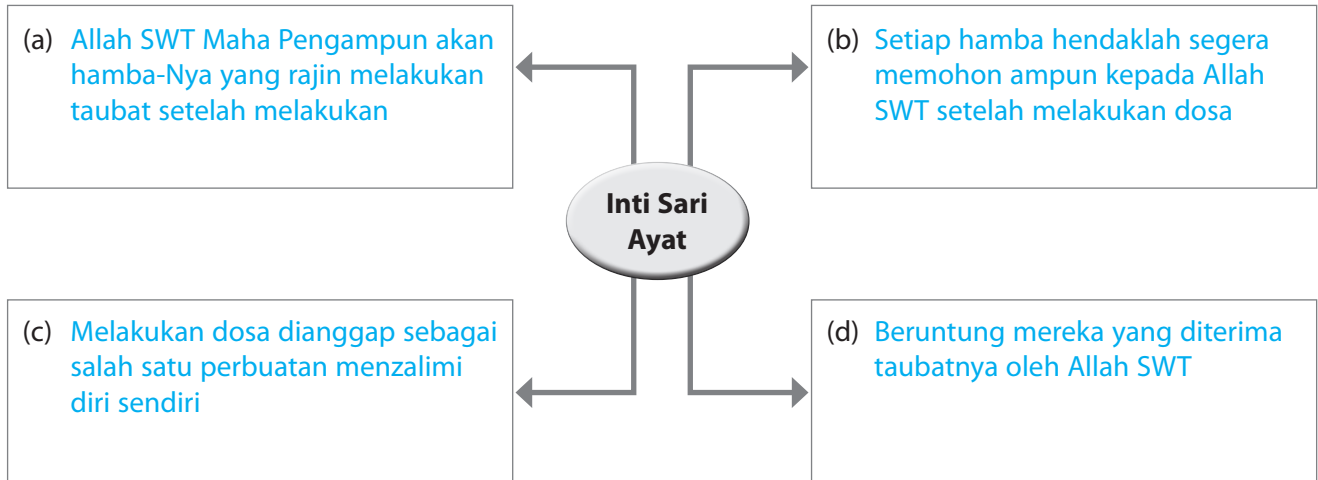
(a) Allah SWT Maha Pengampun akan hamba-Nya yang rajin melakukan taubat setelah melakukan

(b) Setiap hamba hendaklah segera memohon ampun kepada Allah SWT setelah melakukan dosa

Inti Sari Ayat

(c) Melakukan dosa dianggap sebagai salah satu perbuatan menzalimi diri sendiri

(d) Beruntung mereka yang diterima taubatnya oleh Allah SWT